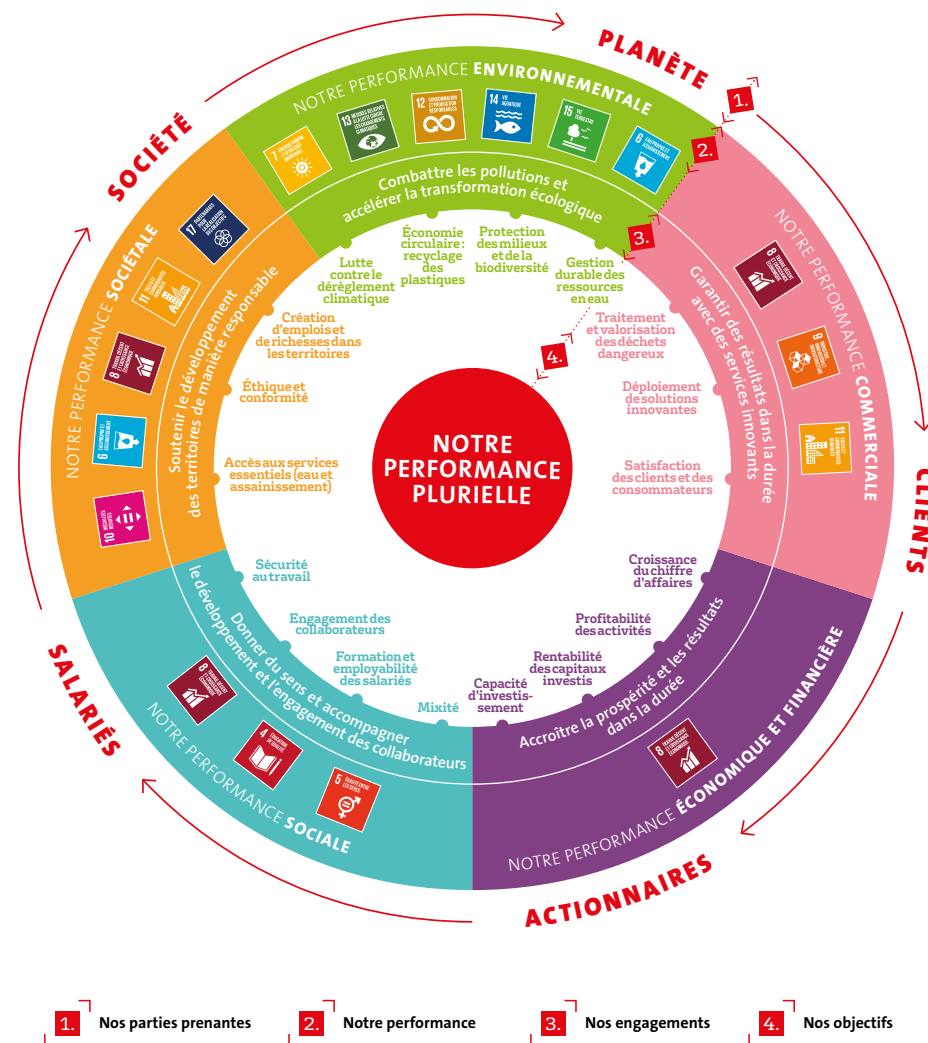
PLANÈTE

NOTRE PERFORMANCE ENVIRONNEMENTALE

7 ÉNERGIE PROPRE ET D'UN COÛT ABORDABLE
13 MESURES RELATIVES À LA LUTTE CONTRE LES CHANGEMENTS CLIMATIQUES
12 CONSOMMATION ET PRODUCTION RESPONSABLES
14 VIE AQUATIQUE
15 VIE TERRESTRE
6 EAU PROPRE ET ASSAINISSEMENT

Combattre les pollutions et accélérer la transformation écologique

Lutte contre le dérèglement climatique

Économie circulaire : recyclage des plastiques

Protection des milieux et de la biodiversité

Gestion durable des ressources en eau

1.
2.
3.
4.

SOCIÉTÉ

NOTRE PERFORMANCE SOCIÉTALE

17 PARTENARIATS POUR LA RÉALISATION DES OBJECTIFS
11 VILLES ET COMMUNAUTÉS DURABLES
8 TRAVAIL DÉCENT ET CROISSANCE ÉCONOMIQUE
6 EAU PROPRE ET ASSAINISSEMENT
10 INÉGALITÉS RÉDUITES

Soutenir le développement des territoires de manière responsable

Création d'emploi et de richesses dans les territoires

Éthique et conformité

Accès aux services essentiels (eau et assainissement)

NOTRE PERFORMANCE PLURIELLE

CLIENTS

NOTRE PERFORMANCE COMMERCIALE

8 TRAVAIL DÉCENT ET CROISSANCE ÉCONOMIQUE
9 INDUSTRIE, INNOVATION ET INFRASTRUCTURE
11 VILLES ET COMMUNAUTÉS DURABLES

Garantir des résultats dans la durée avec des services innovants

Traitement et valorisation des déchets dangereux

Déploiement de solutions innovantes

Satisfaction des clients et des consommateurs

SALARIÉS

NOTRE PERFORMANCE SOCIALE

8 TRAVAIL DÉCENT ET CROISSANCE ÉCONOMIQUE
4 ÉDUCATION DE QUALITÉ
5 ÉGALITÉ ENTRE LES SEXES

Donner du sens et accompagner le développement et l'engagement des collaborateurs

Sécurité au travail

Engagement des collaborateurs

Formation et employabilité des salariés

Mixité

ACTIONNAIRES

NOTRE PERFORMANCE ÉCONOMIQUE ET FINANCIÈRE

8 TRAVAIL DÉCENT ET CROISSANCE ÉCONOMIQUE

Accroître la prospérité et les résultats dans la durée

Croissance du chiffre d'affaires

Profitabilité des activités

Rentabilité des capitaux investis

Capacité d'investissement

1. Nos parties prenantes
2. Notre performance
3. Nos engagements
4. Nos objectifs